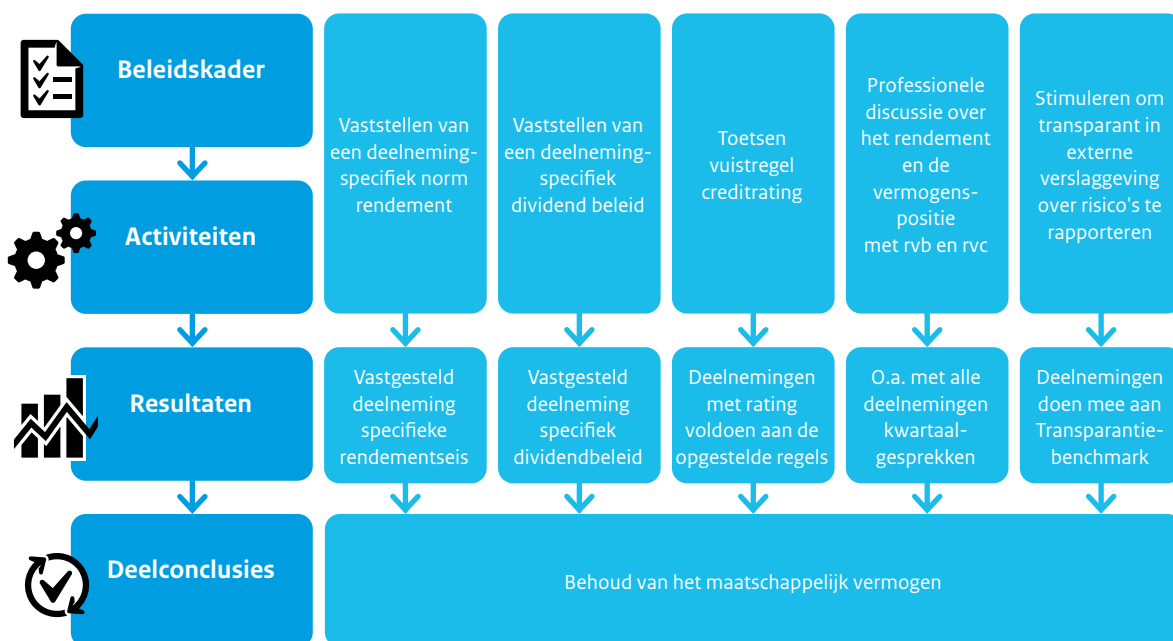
Beleidskader

Activiteiten

Resultaten

Deelconclusies

Vaststellen van een deelneming-specifiek norm rendement

Vaststellen van een deelneming-specifiek dividend beleid

Toetsen vuistregel creditrating

Professionele discussie over het rendement en de vermogens-positie met rvb en rvc

Stimuleren om transparant in externe verslaggeving over risico's te rapporteren

Vastgesteld deelneming specifieke rendementseis

Vastgesteld deelneming specifiek dividendbeleid

Deelnemingen met rating voldoen aan de opgestelde regels

O.a. met alle deelnemingen kwartaal-gesprekken

Deelnemingen doen mee aan Transparantie-benchmark

Behoud van het maatschappelijk vermogen